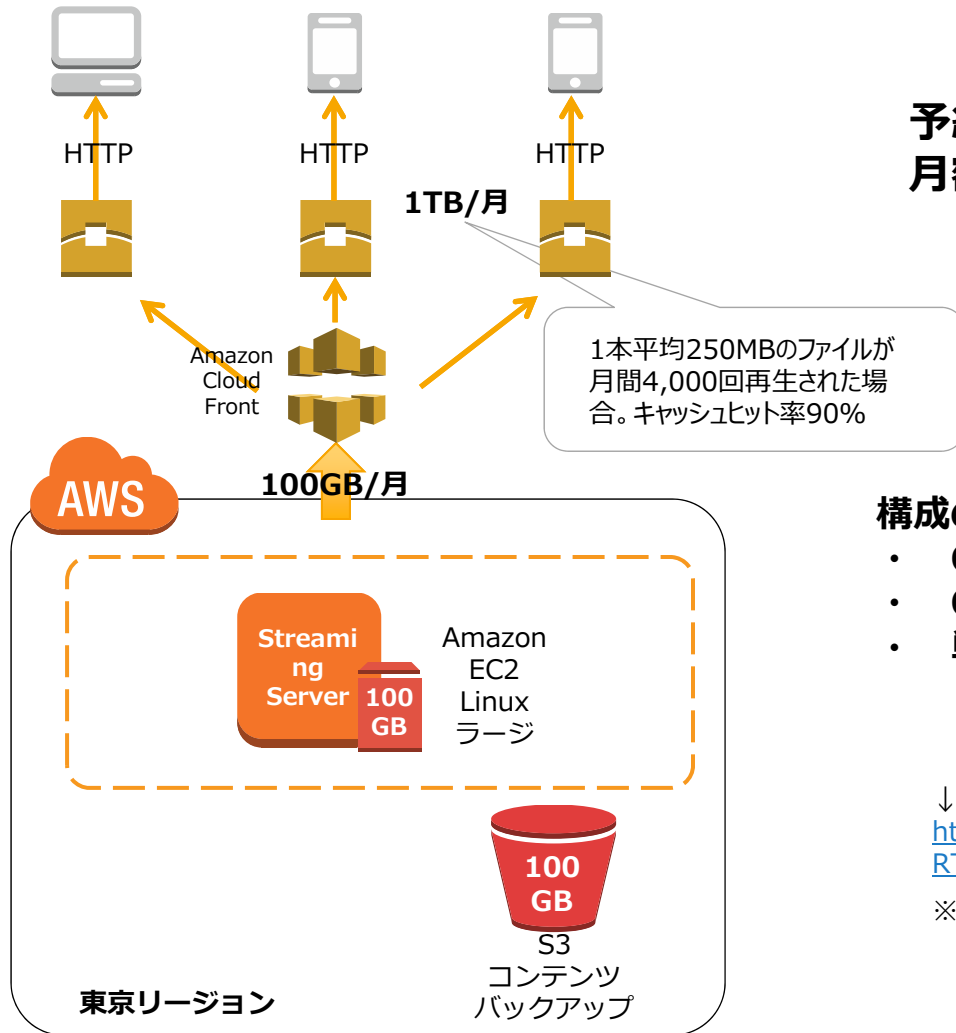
HTTP
HTTP
HTTP
1TB/月
予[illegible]
月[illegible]
Amazon Cloud Front
1本平均250MBのファイルが月間4,000回再生された場合。キャッシュヒット率90%
AWS
100GB/月
構成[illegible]
•
•
•
Streaming Server
100 GB
Amazon EC2 Linux ラージ
↓
ht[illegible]
R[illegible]
※
100 GB
S3 コンテンツ バックアップ
東京リージョン